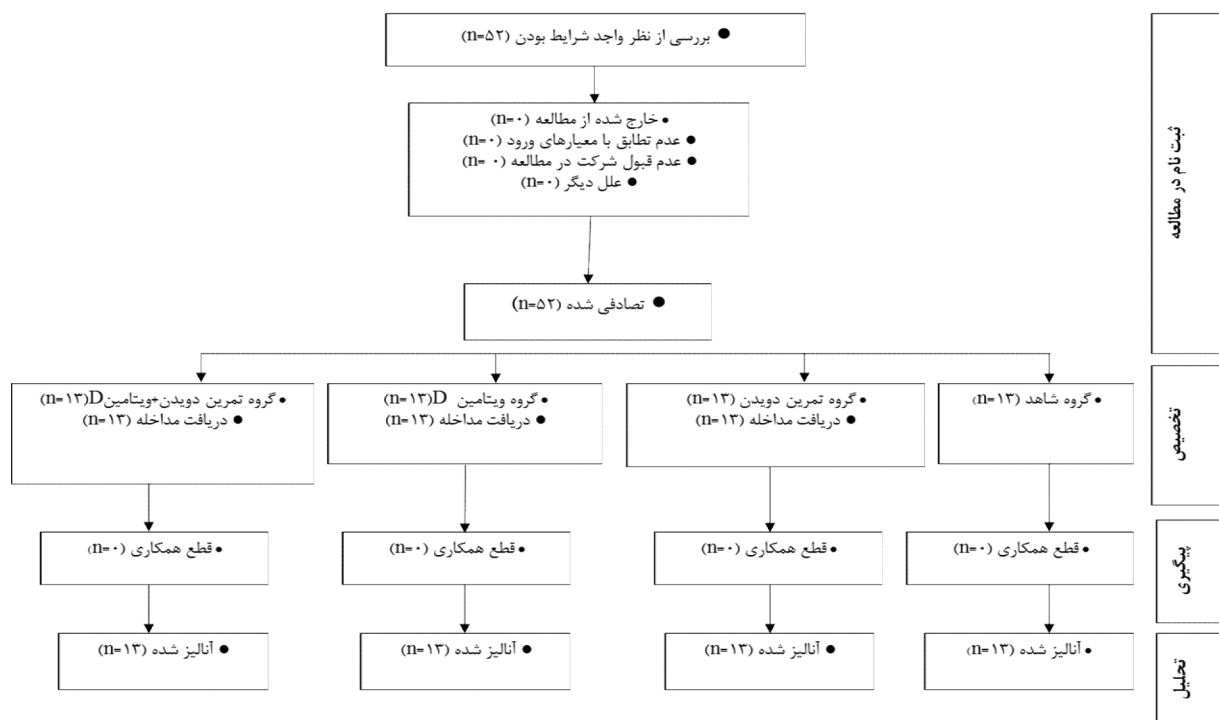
ثبت نام در مطالعه

بررسی از نظر واجد شرایط بودن (n=۵۲)

خارج شده از مطالعه (n=۰)
عدم تطابق با معیارهای ورود (n=۰)
عدم قبول شرکت در مطالعه (۰ =n)
علل دیگر (n=۰)

تصادفی شده (n=۵۲)

تخصیص

گروه شاهد (n=۱۳)

گروه تمرین دویدن (n=۱۳)
دریافت مداخله (n=۱۳)

گروه ویتامین D(n=۱۳)
دریافت مداخله (n=۱۳)

گروه تمرین دویدن+ویتامینD(n=۱۳)
دریافت مداخله (n=۱۳)

پیگیری

قطع همکاری (n=۰)

قطع همکاری (n=۰)

قطع همکاری (n=۰)

قطع همکاری (n=۰)

تحلیل

آنالیز شده (n=۱۳)

آنالیز شده (n=۱۳)

آنالیز شده (n=۱۳)

آنالیز شده (n=۱۳)